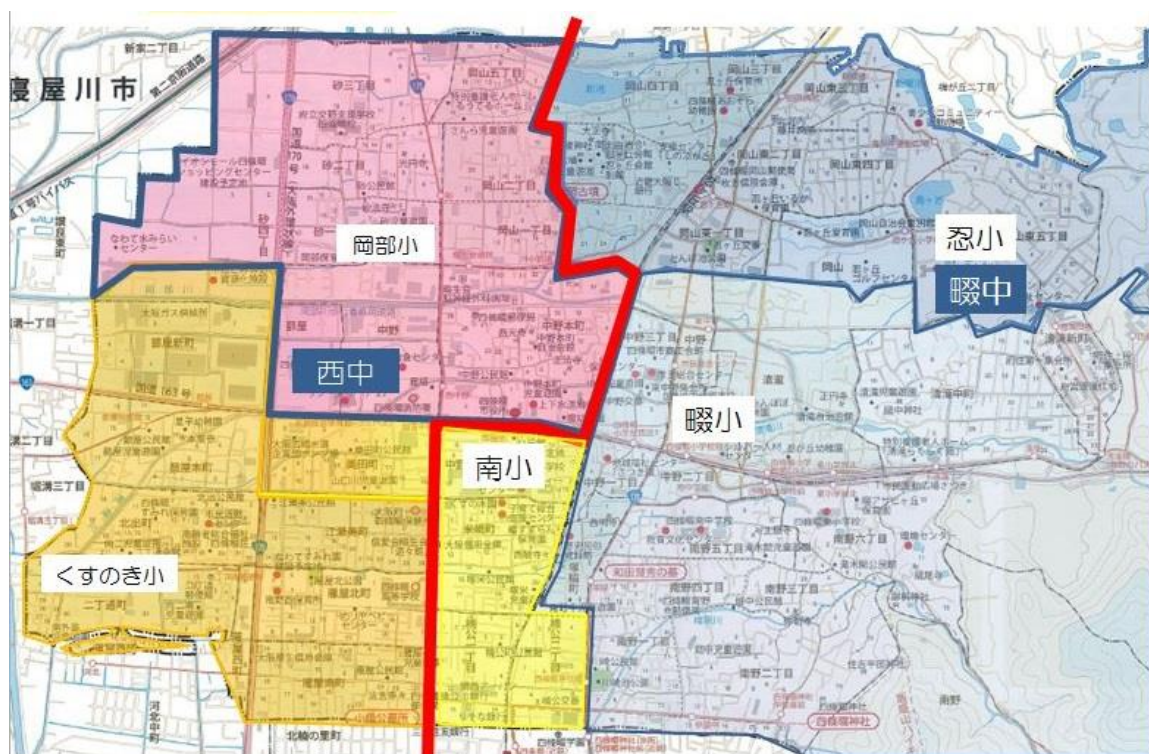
寝屋川市

岡部小

忍小

暇中

西中

暇小

南小

くすのき小

岡山五丁目

岡山四丁目

岡山東三丁目

岡山二丁目

岡山一丁目

岡山東一丁目

岡山東四丁目

岡山東五丁目

砂三丁目

砂二丁目

砂一丁目

国道170号

国道163号

讃良東町

北出町

二丁通町

中野

中野本町

中野二丁目

中野三丁目

中野六丁目

南野五丁目

南野四丁目

南野三丁目

南野二丁目

南野一丁目

清滝中町

清滝

南野

寝屋川市の境